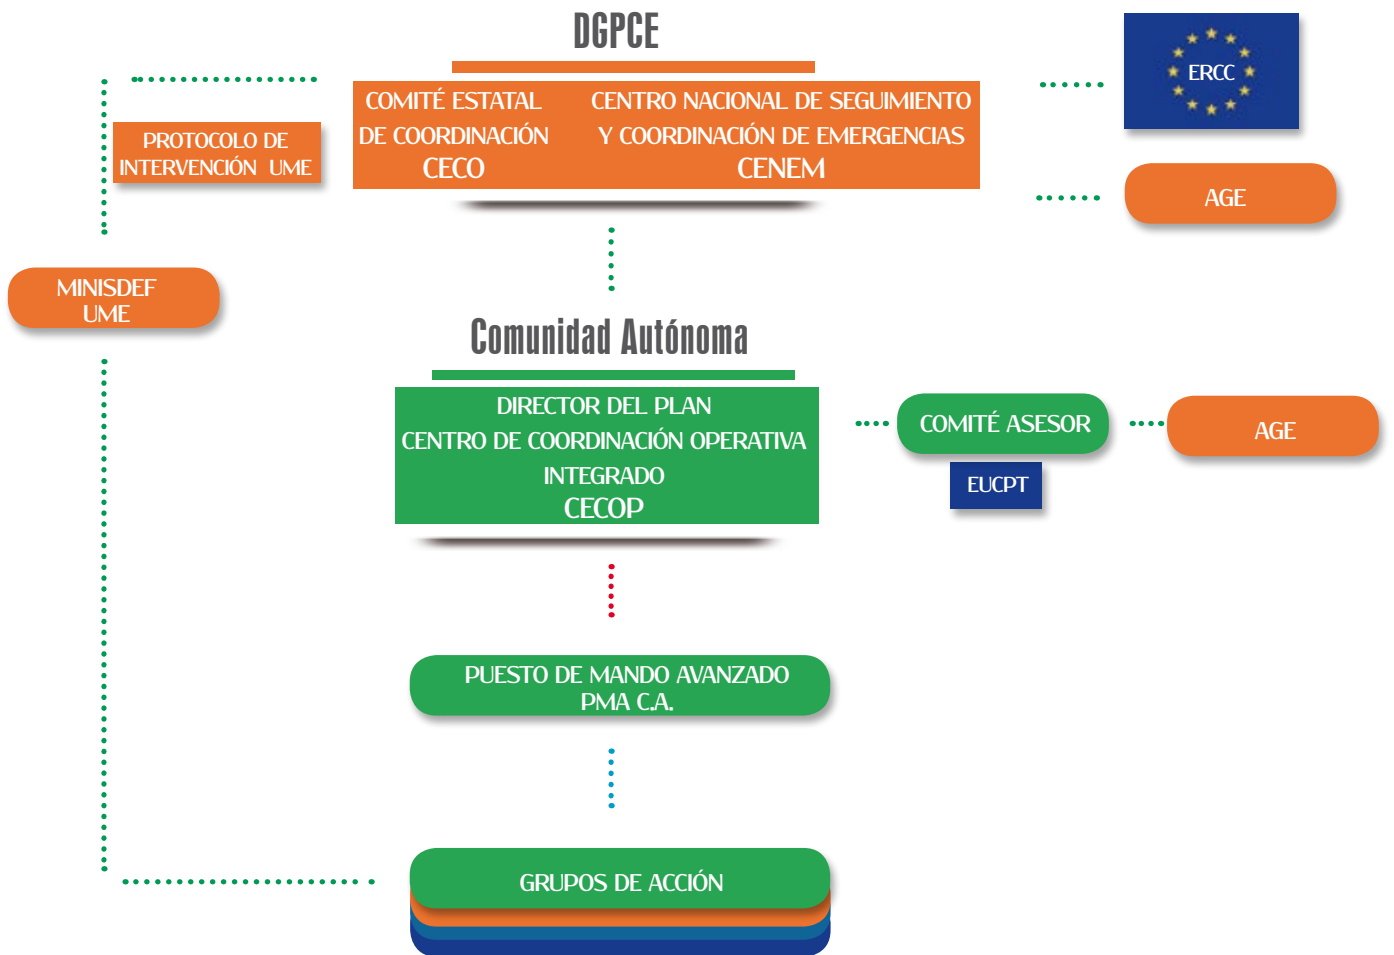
DGPCE

COMITÉ ESTATAL DE COORDINACIÓN CECO

CENTRO NACIONAL DE SEGUIMIENTO Y COORDINACIÓN DE EMERGENCIAS CENEM

ERCC

AGE

PROTOCOLO DE INTERVENCIÓN UME

MINISDEF UME

Comunidad Autónoma

DIRECTOR DEL PLAN
CENTRO DE COORDINACIÓN OPERATIVA INTEGRADO
CECOP

COMITÉ ASESOR

AGE

EUCPT

PUESTO DE MANDO AVANZADO
PMA C.A.

GRUPOS DE ACCIÓN